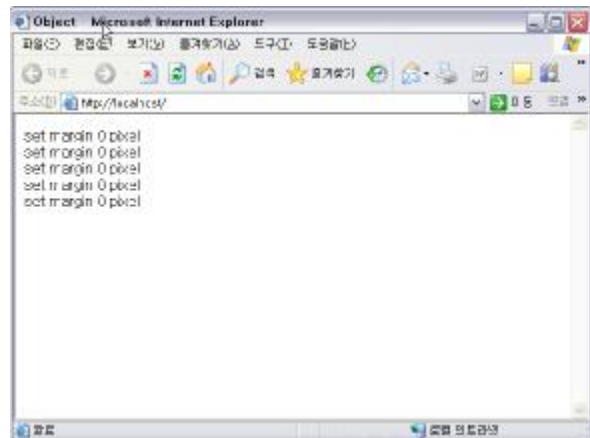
Object - Microsoft Internet Explorer

파일(F) 편집(E) 보기(V) 즐겨찾기(A) 도구(T) 도움말(H)

뒤로 검색 즐겨찾기

주소(D) http://localhost/ 이동 연결

set margin 0 pixel
set margin 0 pixel
set margin 0 pixel
set margin 0 pixel
set margin 0 pixel

완료 로컬 인트라넷